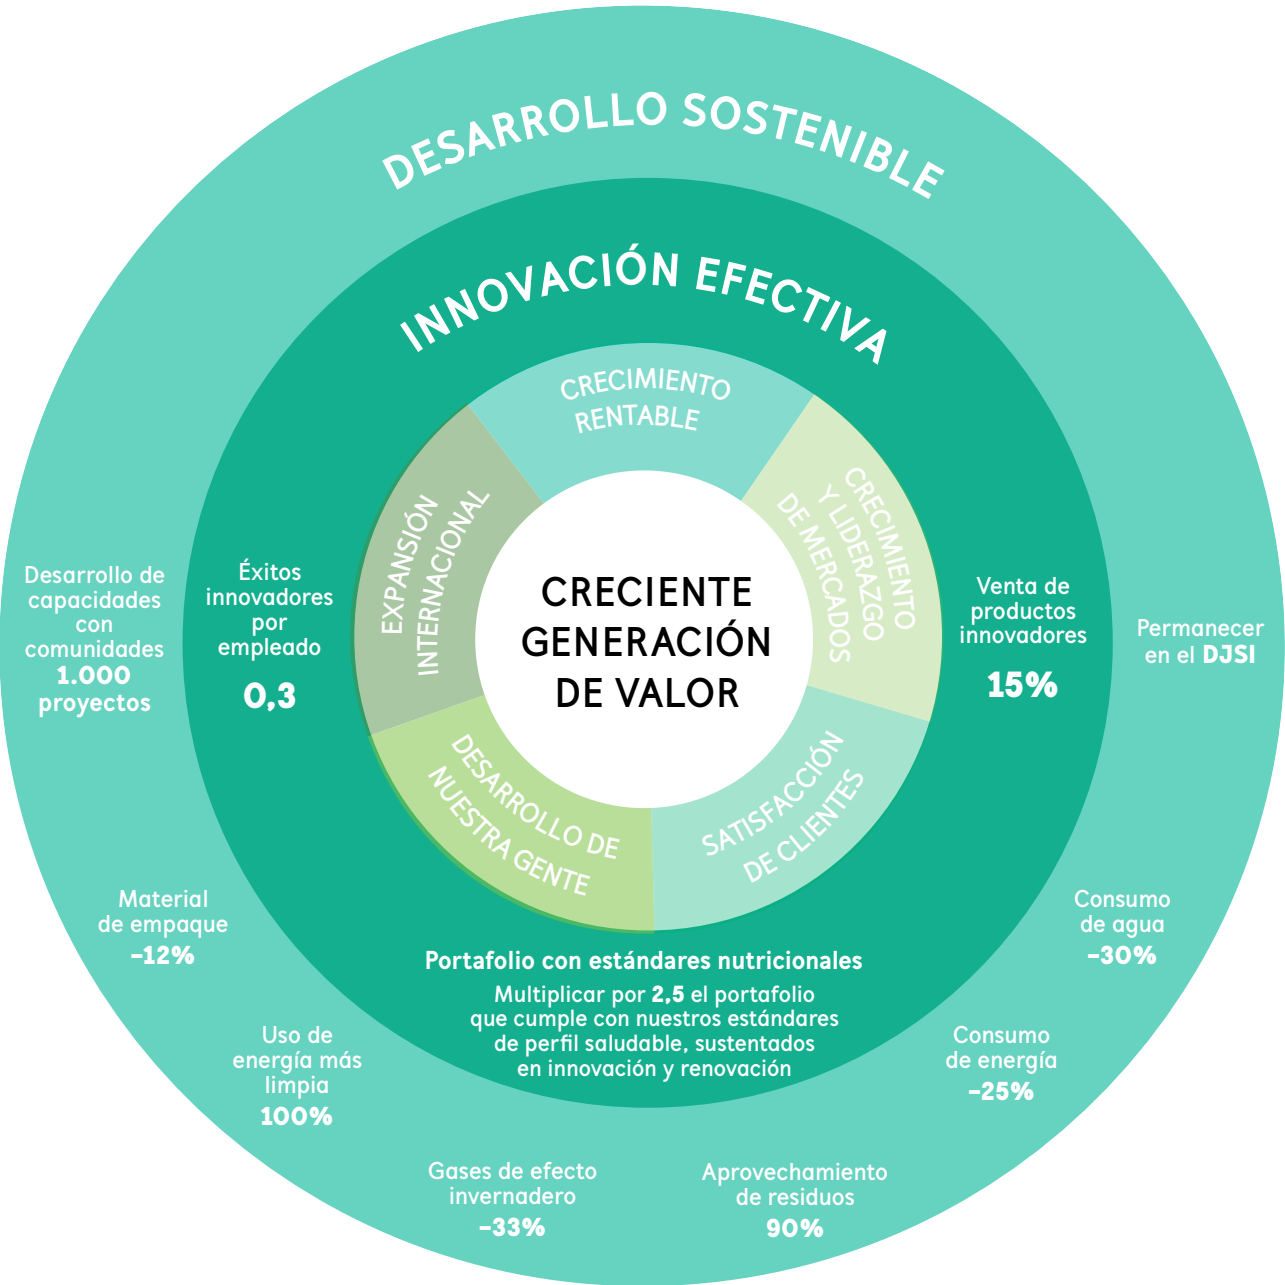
DESARROLLO SOSTENIBLE

INNOVACIÓN EFECTIVA

CRECIMIENTO RENTABLE

CRECIMIENTO Y LIDERAZGO DE MERCADOS

SATISFACCIÓN DE CLIENTES

DESARROLLO DE NUESTRA GENTE

EXPANSIÓN INTERNACIONAL

CRECIENTE GENERACIÓN DE VALOR

Éxitos innovadores por empleado
0,3

Venta de productos innovadores
15%

Portafolio con estándares nutricionales
Multiplicar por 2,5 el portafolio que cumple con nuestros estándares de perfil saludable, sustentados en innovación y renovación

Desarrollo de capacidades con comunidades
1.000 proyectos

Permanecer en el DJSI

Material de empaque
-12%

Consumo de agua
-30%

Uso de energía más limpia
100%

Consumo de energía
-25%

Gases de efecto invernadero
-33%

Aprovechamiento de residuos
90%